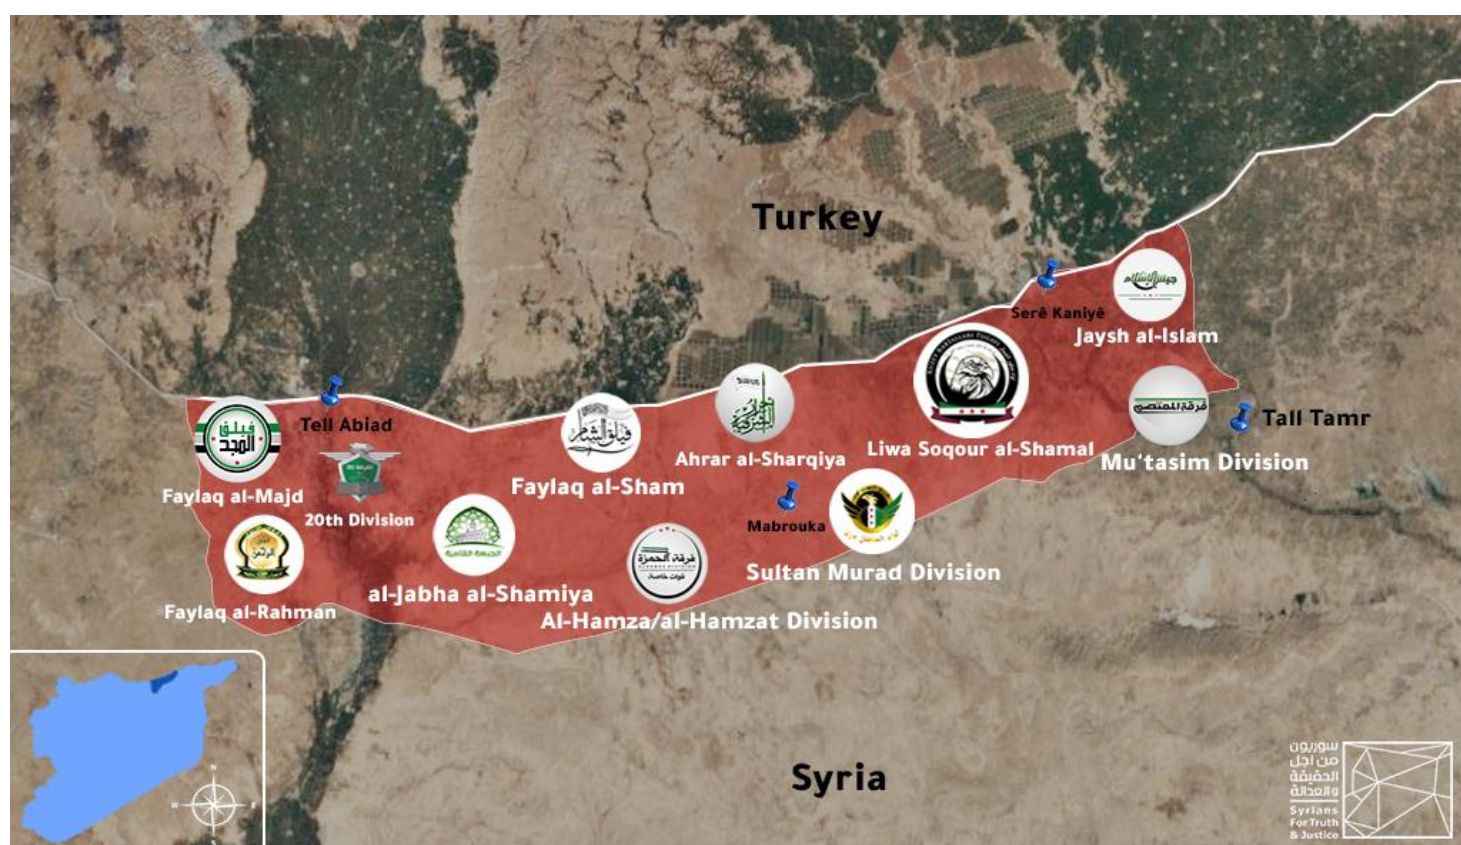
Turkey

Serê Kaniyê

Jaysh al-Islam

Tall Tamr

Mu'tasim Division

Liwa Soqour al-Shamal

Ahrar al-Sharqiya

Faylaq al-Sham

Tell Abiad

Faylaq al-Majd

20th Division

Mabrouka

Sultan Murad Division

al-Jabha al-Shamiya

Al-Hamza/al-Hamzat Division

Faylaq al-Rahman

Syria

N
W
E
S

سوريون من أجل الحقيقة والعدالة
Syrians For Truth & Justice